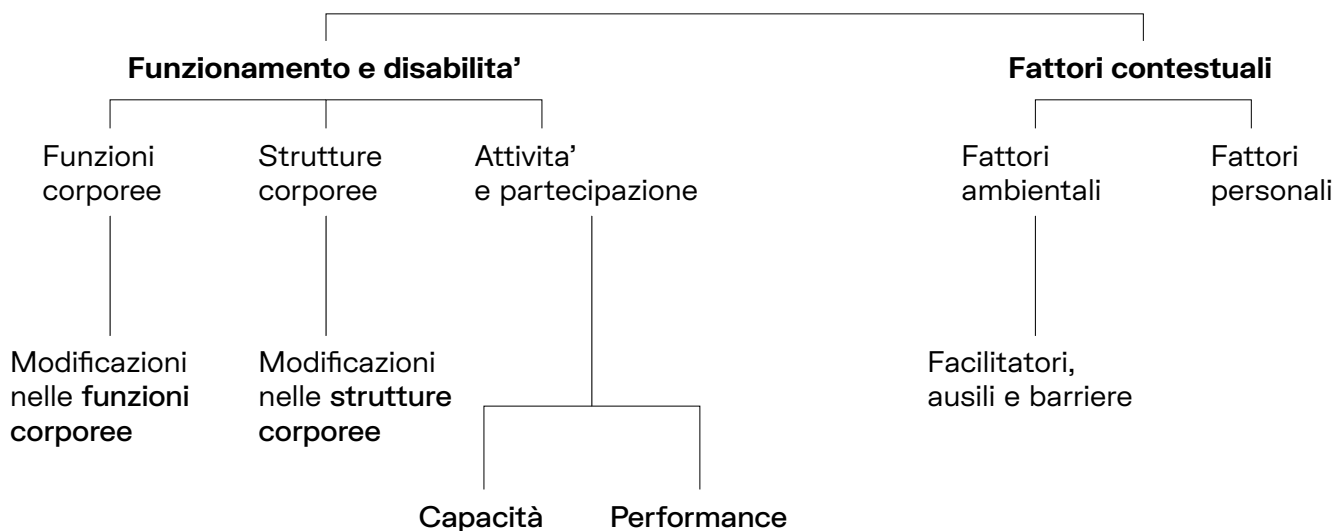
**Funzionamento e disabilita'**

**Fattori contestuali**

Funzioni corporee

Strutture corporee

Attivita' e partecipazione

Fattori ambientali

Fattori personali

Modificazioni nelle **funzioni corporee**

Modificazioni nelle **strutture corporee**

Facilitatori, ausili e barriere

**Capacità**

**Performance**